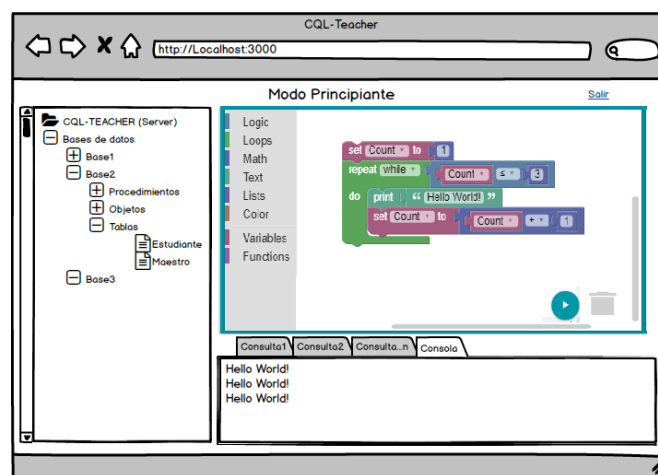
CQL-Teacher

http://Localhost:3000

Modo Principiante

Salir

CQL-TEACHER (Server)
Bases de datos
Base1
Base2
Procedimientos
Objetos
Tablas
Estudiante
Maestro
Base3

Logic
Loops
Math
Text
Lists
Color
Variables
Functions

set Count to 1
repeat while Count ≤ 3
do print " Hello World! "
set Count to Count + 1

Consulta1 | Consulta2 | Consulta...n | Consola

Hello World!
Hello World!
Hello World!